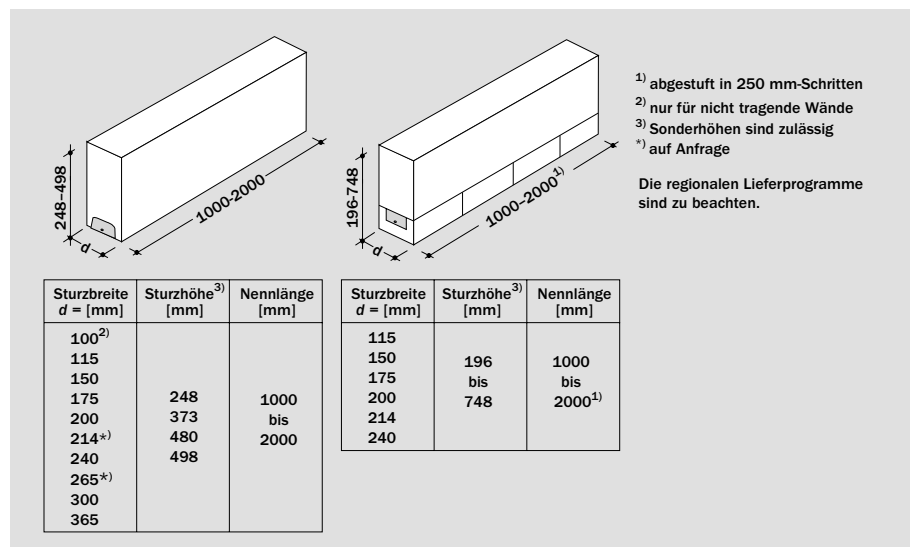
248–498

d

1000-2000

196-748

d

1000–2000$^{1)}$

$^{1)}$ abgestuft in 250 mm-Schritten
$^{2)}$ nur für nicht tragende Wände
$^{3)}$ Sonderhöhen sind zulässig
$^{*)}$ auf Anfrage

Die regionalen Lieferprogramme sind zu beachten.

| Sturzbreite $d$ = [mm] | Sturzhöhe$^{3)}$ [mm] | Nennlänge [mm] |
|---|---|---|
| 100$^{2)}$<br>115<br>150<br>175<br>200<br>214$^{*)}$<br>240<br>265$^{*)}$<br>300<br>365 | 248<br>373<br>480<br>498 | 1000<br>bis<br>2000 |

| Sturzbreite $d$ = [mm] | Sturzhöhe$^{3)}$ [mm] | Nennlänge [mm] |
|---|---|---|
| 115<br>150<br>175<br>200<br>214<br>240 | 196<br>bis<br>748 | 1000<br>bis<br>2000$^{1)}$ |